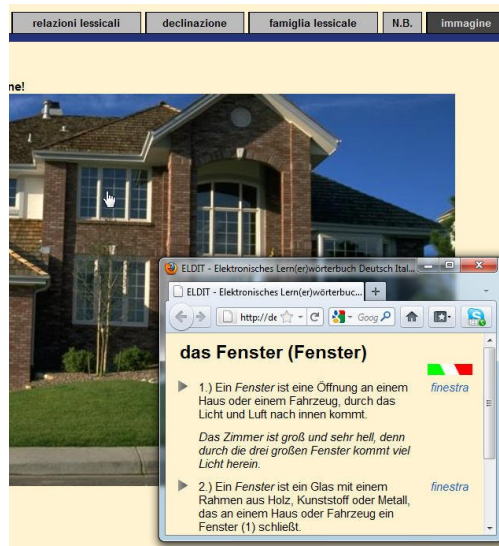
relazioni lessicali | declinazione | famiglia lessicale | N.B. | immagine

ne!

ELDIT - Elektronisches Lern(er)wörterbuch Deutsch Ital...

ELDIT - Elektronisches Lern(er)wörterbuc... +

http://de Goog

das Fenster (Fenster)

1.) Ein *Fenster* ist eine Öffnung an einem Haus oder einem Fahrzeug, durch das Licht und Luft nach innen kommt.

finestra

*Das Zimmer ist groß und sehr hell, denn durch die drei großen Fenster kommt viel Licht herein.*

2.) Ein *Fenster* ist ein Glas mit einem Rahmen aus Holz, Kunststoff oder Metall, das an einem Haus oder Fahrzeug ein Fenster (1) schließt.

finestra